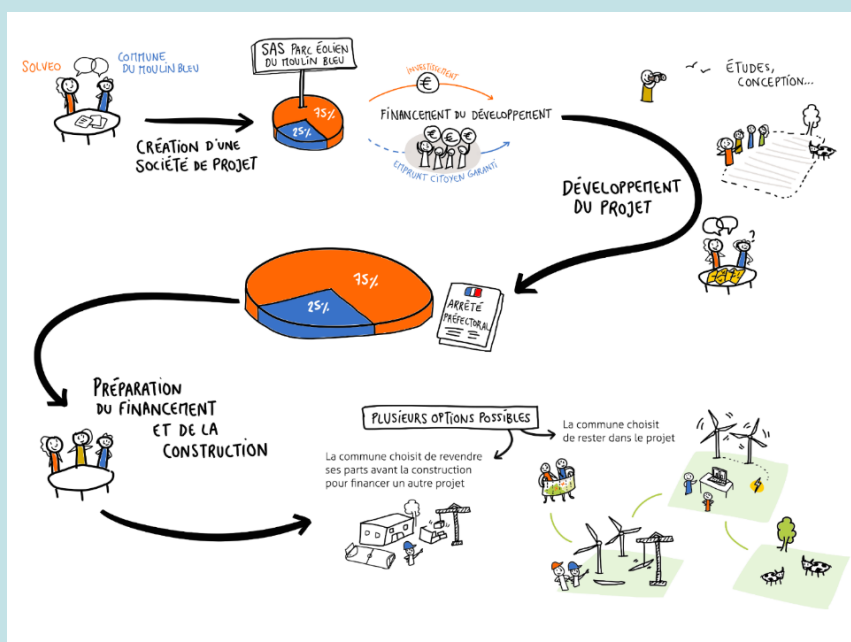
SOLVEO

COMMUNE DU MOULIN BLEU

CRÉATION D'UNE SOCIÉTÉ DE PROJET

SAS PARC ÉOLIEN DU MOULIN BLEU

75%

25%

INVESTISSEMENT

FINANCEMENT DU DÉVELOPPEMENT

EMPRUNT CITOYEN GARANTI

ÉTUDES, CONCEPTION...

DÉVELOPPEMENT DU PROJET

75%

25%

ARRÊTÉ PRÉFECTORAL

PRÉPARATION DU FINANCEMENT ET DE LA CONSTRUCTION

PLUSIEURS OPTIONS POSSIBLES

La commune choisit de revendre ses parts avant la construction pour financer un autre projet

La commune choisit de rester dans le projet